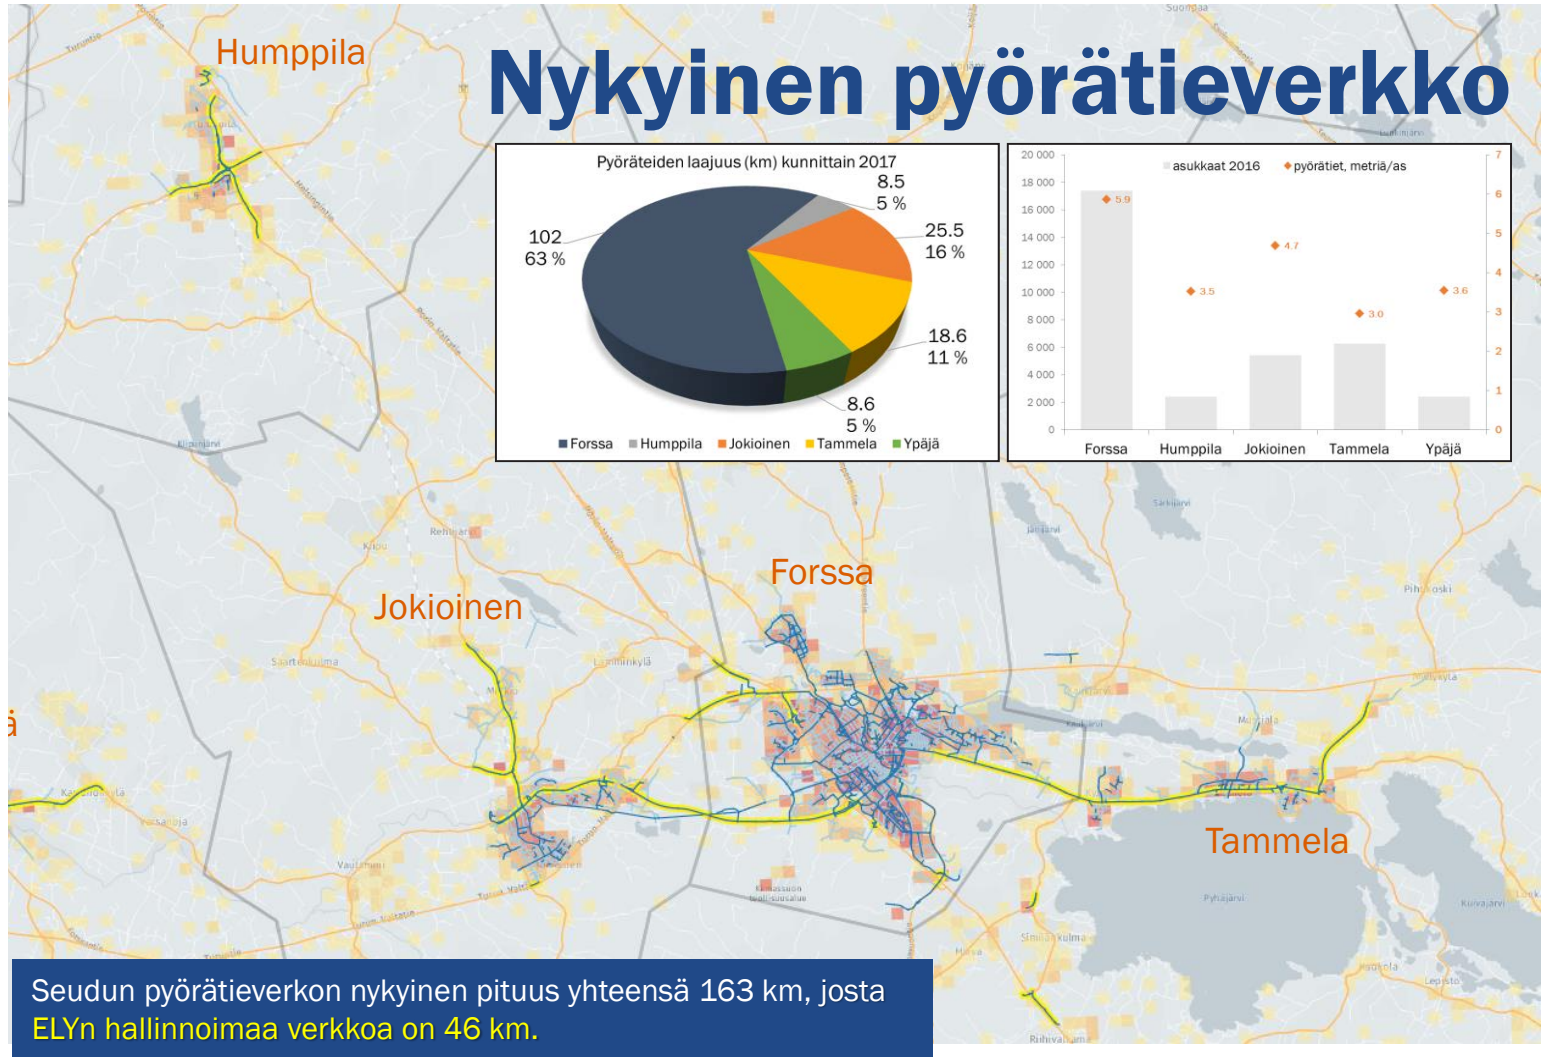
Humppila

Nykyinen pyörätieverkko

Pyöräteiden laajuus (km) kunnittain 2017

8.5
5 %

25.5
16 %

102
63 %

18.6
11 %

8.6
5 %

Forssa Humppila Jokioinen Tammela Ypäjä

20 000
18 000
16 000
14 000
12 000
10 000
8 000
6 000
4 000
2 000
0

asukkaat 2016 pyörätiet, metriä/as

5.9
3.5
4.7
3.0
3.6

7
6
5
4
3
2
1
0

Forssa Humppila Jokioinen Tammela Ypäjä

Forssa

Jokioinen

Tammela

Seudun pyörätieverkon nykyinen pituus yhteensä 163 km, josta ELYn hallinnoimaa verkkoa on 46 km.